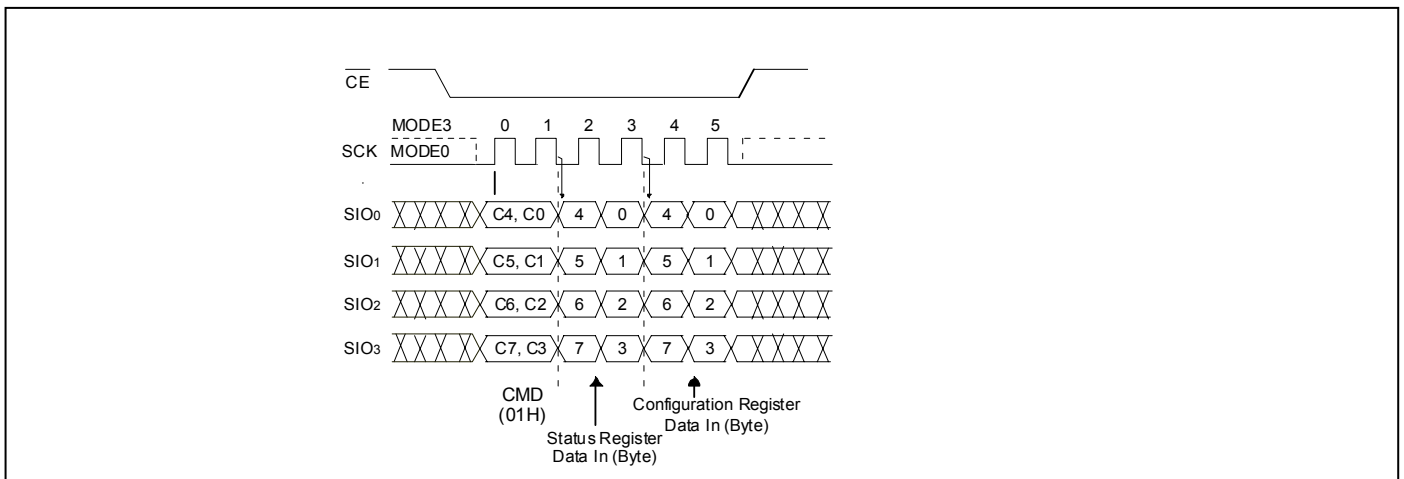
$\overline{CE}$

MODE3 0 1 2 3 4 5

SCK MODE0

SIO0 C4, C0 4 0 4 0

SIO1 C5, C1 5 1 5 1

SIO2 C6, C2 6 2 6 2

SIO3 C7, C3 7 3 7 3

CMD (01H)

Status Register Data In (Byte)

Configuration Register Data In (Byte)